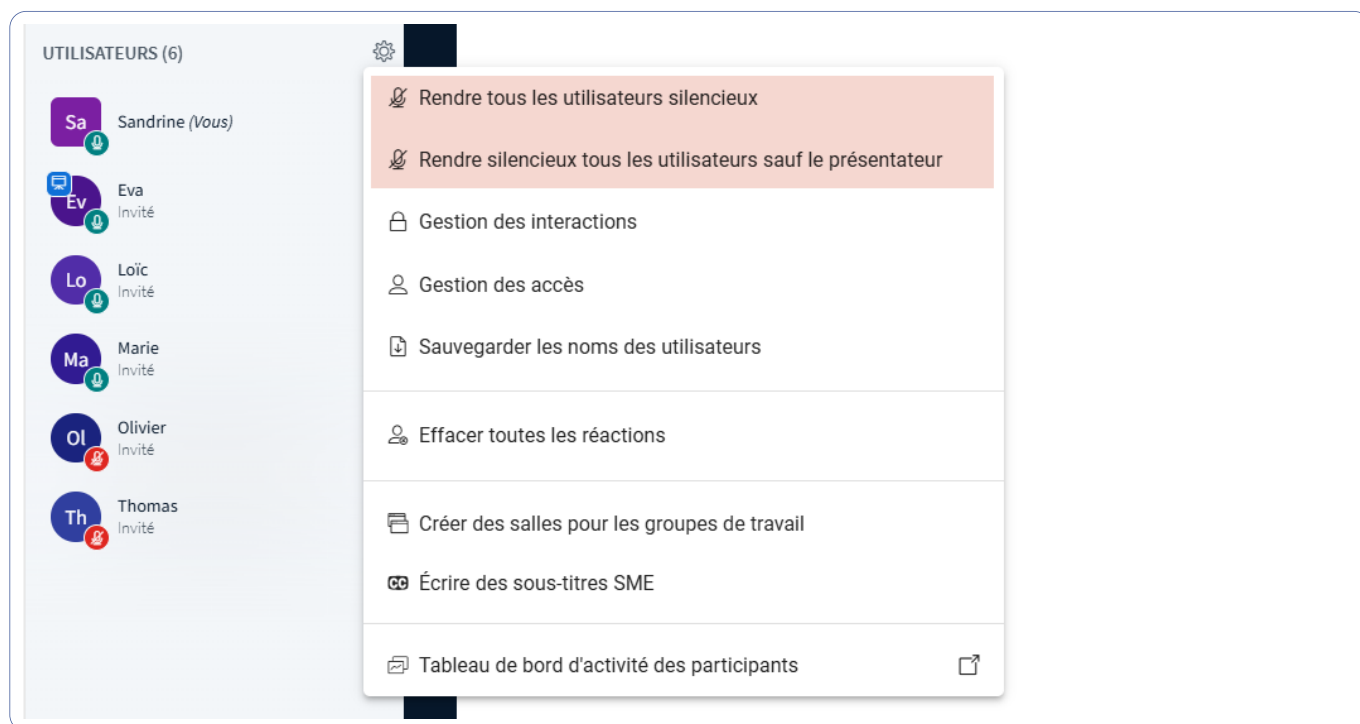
UTILISATEURS (6)

Sa Sandrine (Vous)

Ev Eva
Invité

Lo Loïc
Invité

Ma Marie
Invité

Ol Olivier
Invité

Th Thomas
Invité

Rendre tous les utilisateurs silencieux

Rendre silencieux tous les utilisateurs sauf le présentateur

Gestion des interactions

Gestion des accès

Sauvegarder les noms des utilisateurs

Effacer toutes les réactions

Créer des salles pour les groupes de travail

Écrire des sous-titres SME

Tableau de bord d'activité des participants